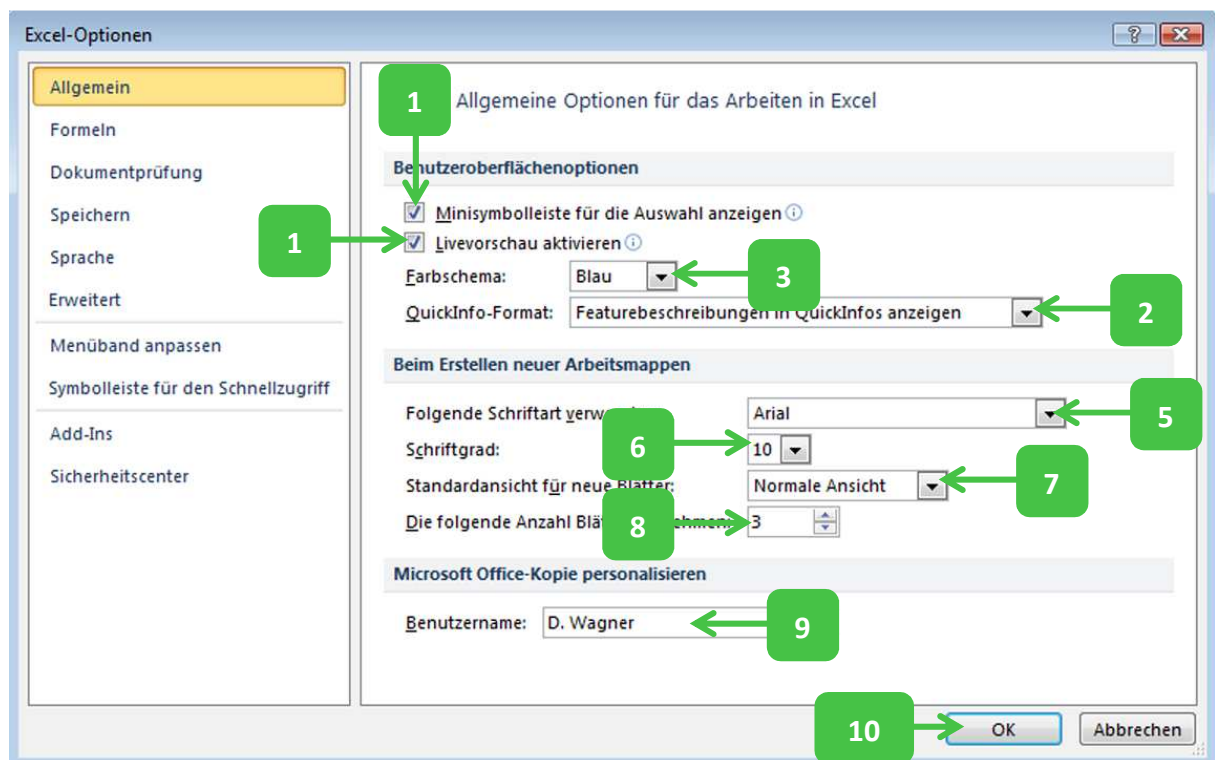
Excel-Optionen

Allgemein
Formeln
Dokumentprüfung
Speichern
Sprache
Erweitert
Menüband anpassen
Symbolleiste für den Schnellzugriff
Add-Ins
Sicherheitscenter

1

Allgemeine Optionen für das Arbeiten in Excel

Benutzeroberflächenoptionen

1

Minisymbolleiste für die Auswahl anzeigen
Livevorschau aktivieren
Farbschema: Blau
3
QuickInfo-Format: Featurebeschreibungen in QuickInfos anzeigen
2

Beim Erstellen neuer Arbeitsmappen

Folgende Schriftart verw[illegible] Arial
5
Schriftgrad: 10
6
Standardansicht für neue Blätter: Normale Ansicht
7
Die folgende Anzahl Blä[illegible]hmen: 3
8

Microsoft Office-Kopie personalisieren

Benutzername: D. Wagner
9

10
OK
Abbrechen